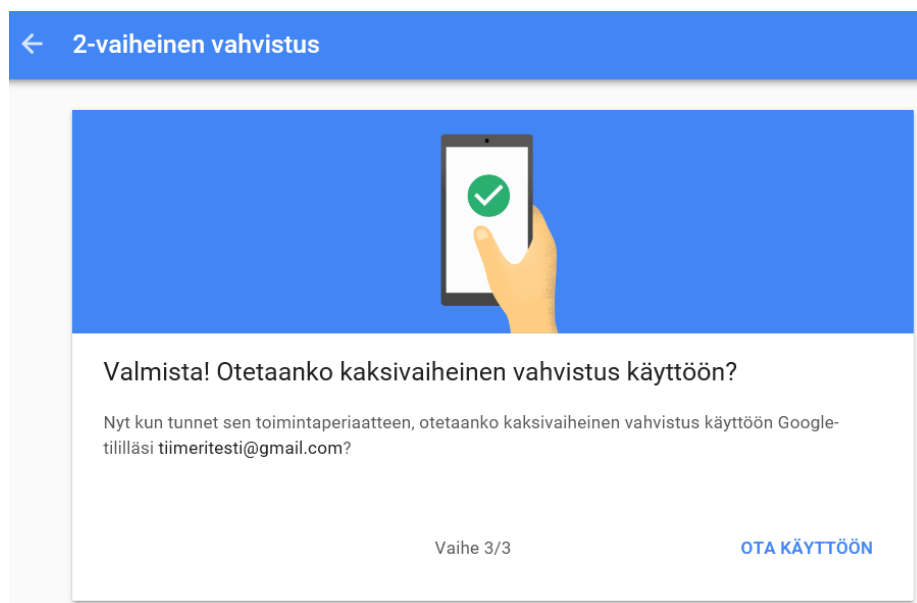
2-vaiheinen vahvistus

Valmista! Otetaanko kaksivaiheinen vahvistus käyttöön?

Nyt kun tunnet sen toimintaperiaatteen, otetaanko kaksivaiheinen vahvistus käyttöön Google-tililläsi tiimeritesti@gmail.com?

Vaihe 3/3

OTA KÄYTTÖÖN